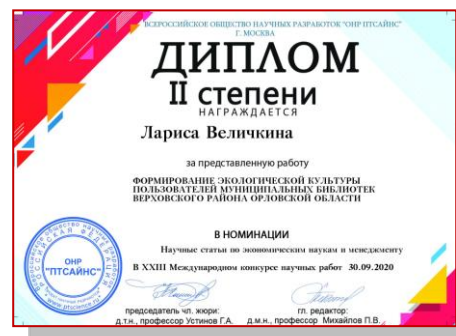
ВСЕРОССИЙСКОЕ ОБЩЕСТВО НАУЧНЫХ РАЗРАБОТОК "ОНР ПТСАЙНС"
Г. МОСКВА

ДИПЛОМ
II степени
НАГРАЖДАЕТСЯ

Лариса Величкина

за представленную работу

ФОРМИРОВАНИЕ ЭКОЛОГИЧЕСКОЙ КУЛЬТУРЫ ПОЛЬЗОВАТЕЛЕЙ МУНИЦИПАЛЬНЫХ БИБЛИОТЕК ВЕРХОВСКОГО РАЙОНА ОРЛОВСКОЙ ОБЛАСТИ

В НОМИНАЦИИ

Научные статьи по экономическим наукам и менеджменту

В XXIII Международном конкурсе научных работ 30.09.2020

ОНР "ПТСАЙНС"

председатель чл. жюри:
д.т.н., профессор Устинов Г.А.

гл. редактор:
д.м.н., профессор Михайлов П.В.